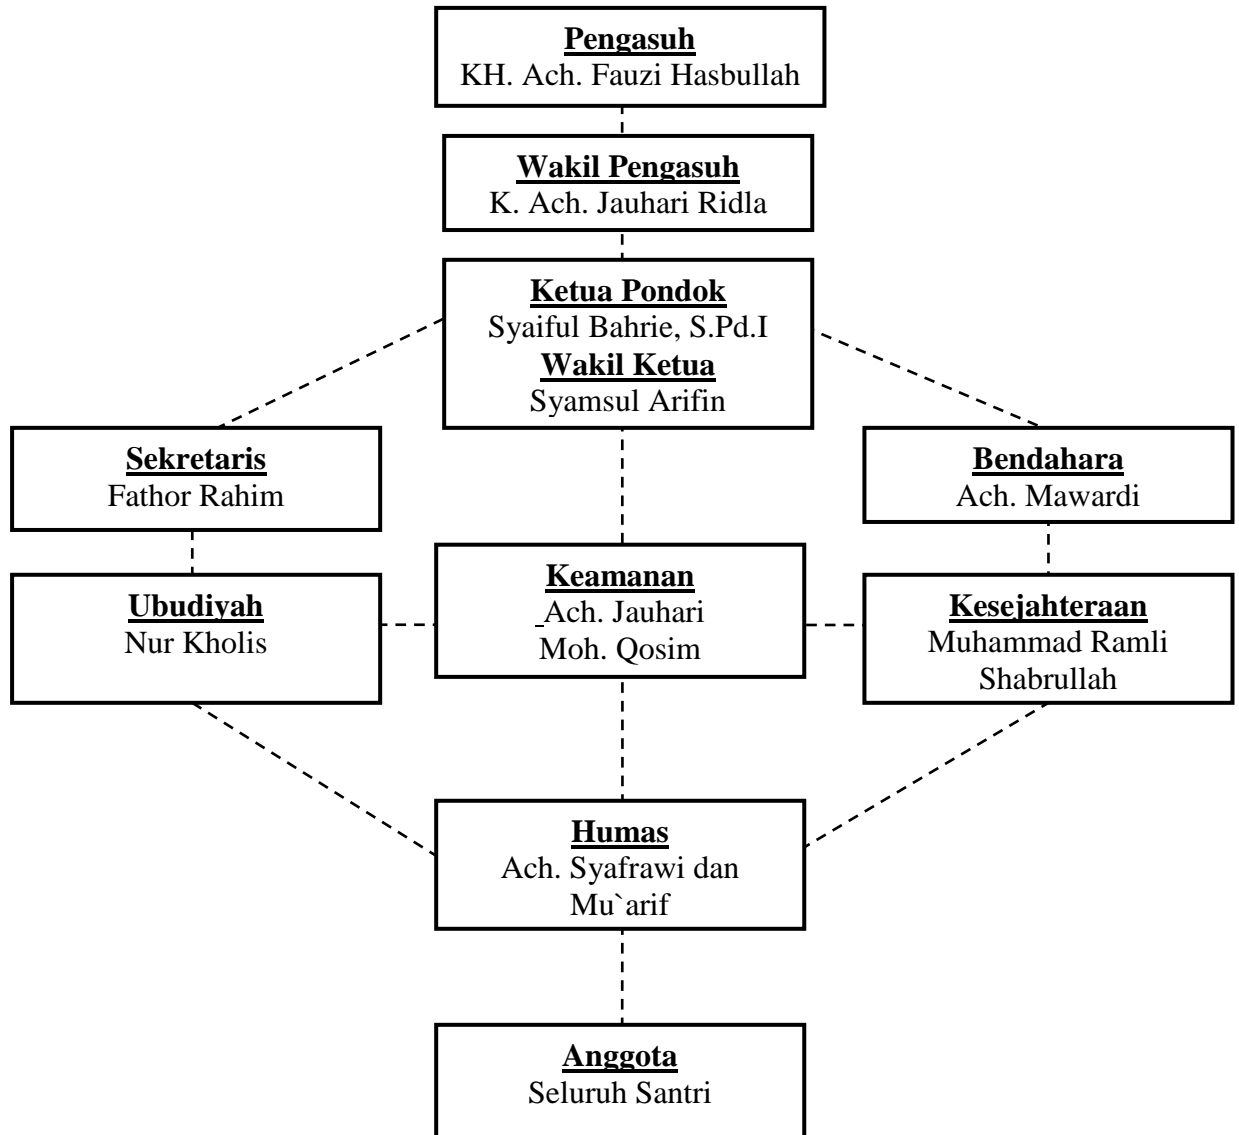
Pengasuh
KH. Ach. Fauzi Hasbullah

Wakil Pengasuh
K. Ach. Jauhari Ridla

Ketua Pondok
Syaiful Bahrie, S.Pd.I
Wakil Ketua
Syamsul Arifin

Sekretaris
Fathor Rahim

Bendahara
Ach. Mawardi

Ubudiyah
Nur Kholis

Keamanan
Ach. Jauhari
Moh. Qosim

Kesejahteraan
Muhammad Ramli Shabrullah

Humas
Ach. Syafrawi dan Mu`arif

Anggota
Seluruh Santri